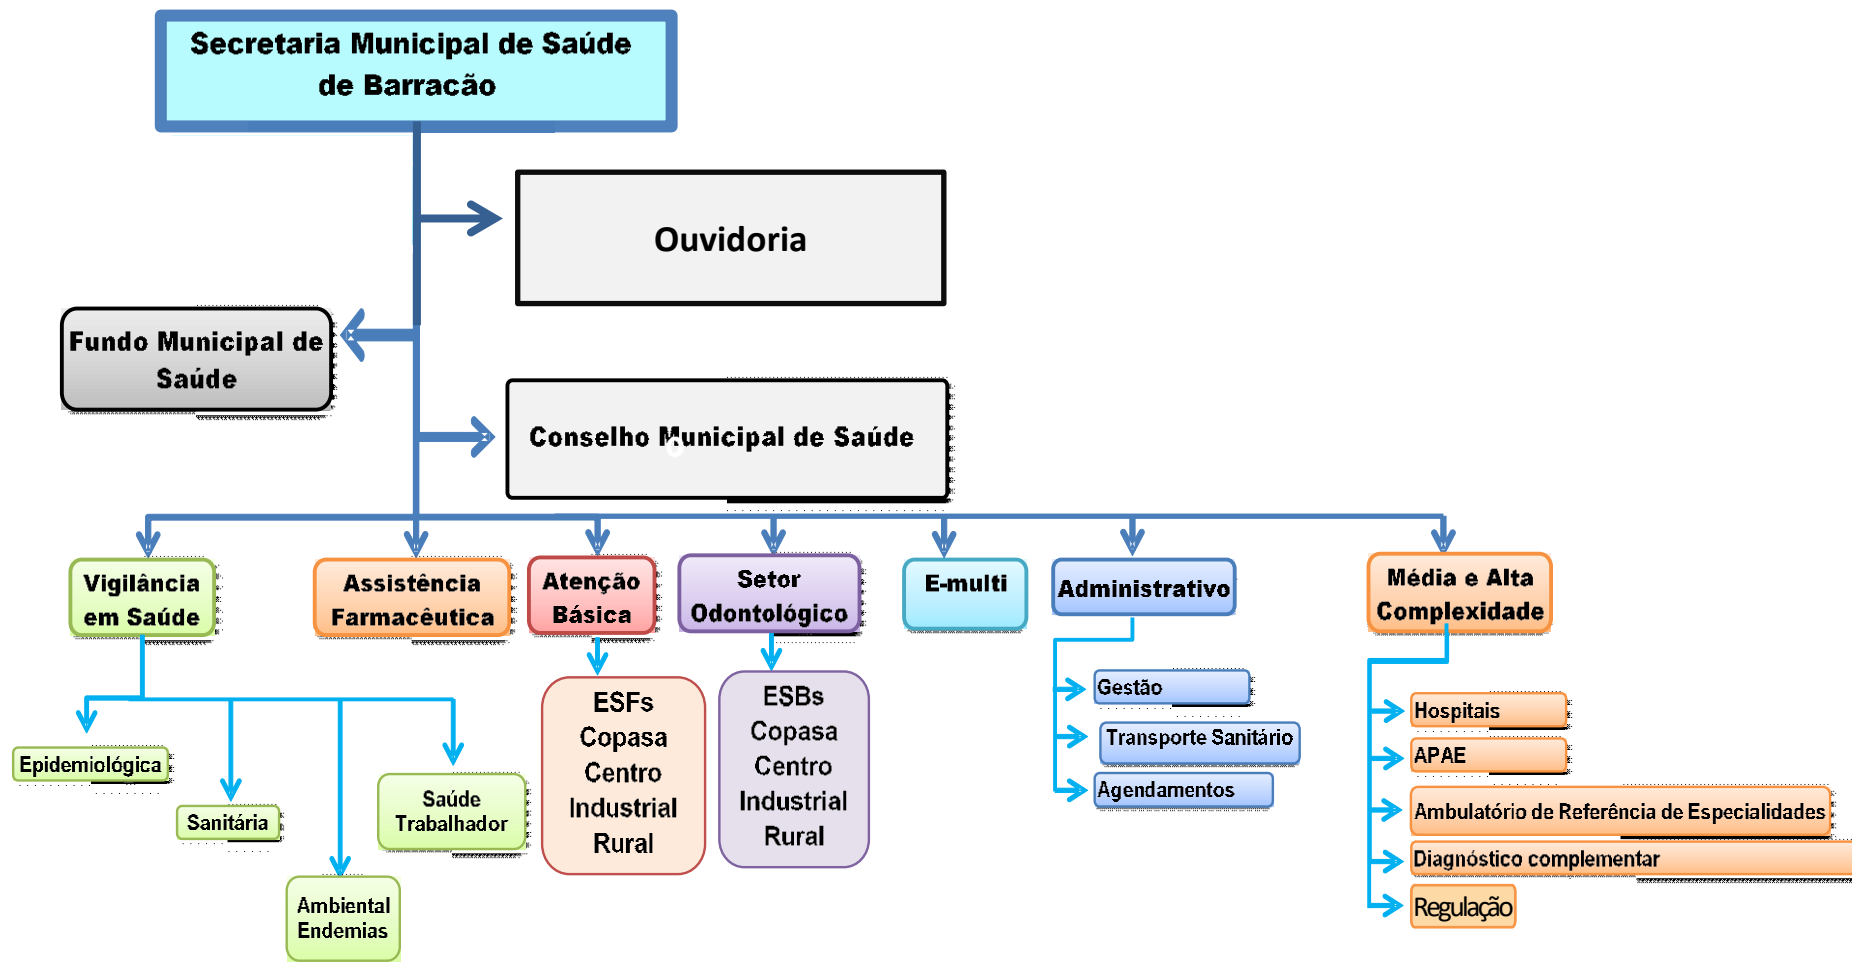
Secretaria Municipal de Saúde de Barracão

Ouvidoria

Fundo Municipal de Saúde

Conselho Municipal de Saúde

Vigilância em Saúde

Assistência Farmacêutica

Atenção Básica

Setor Odontológico

E-multi

Administrativo

Média e Alta Complexidade

Epidemiológica

Sanitária

Ambiental Endemias

Saúde Trabalhador

ESFs
Copasa
Centro
Industrial
Rural

ESBs
Copasa
Centro
Industrial
Rural

Gestão

Transporte Sanitário

Agendamentos

Hospitais

APAE

Ambulatório de Referência de Especialidades

Diagnóstico complementar

Regulação